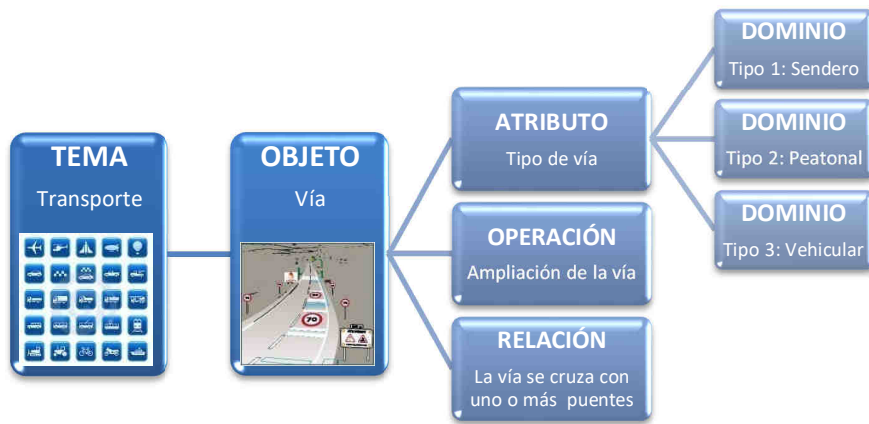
TEMA
Transporte

OBJETO
Vía

ATRIBUTO
Tipo de vía

OPERACIÓN
Ampliación de la vía

RELACIÓN
La vía se cruza con uno o más puentes

DOMINIO
Tipo 1: Sendero

DOMINIO
Tipo 2: Peatonal

DOMINIO
Tipo 3: Vehicular

70